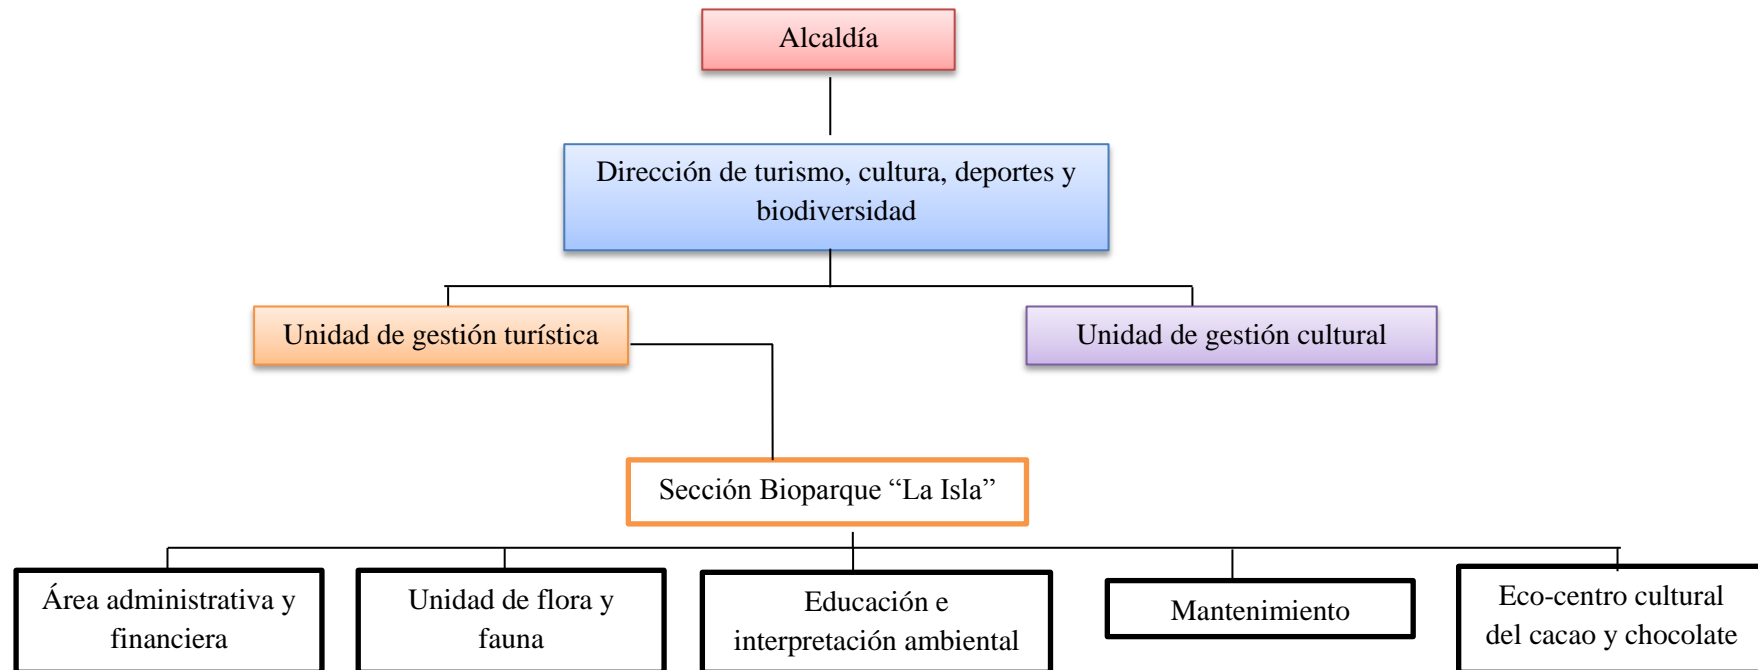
Alcaldía

Dirección de turismo, cultura, deportes y biodiversidad

Unidad de gestión turística

Unidad de gestión cultural

Sección Bioparque “La Isla”

Área administrativa y financiera

Unidad de flora y fauna

Educación e interpretación ambiental

Mantenimiento

Eco-centro cultural del cacao y chocolate